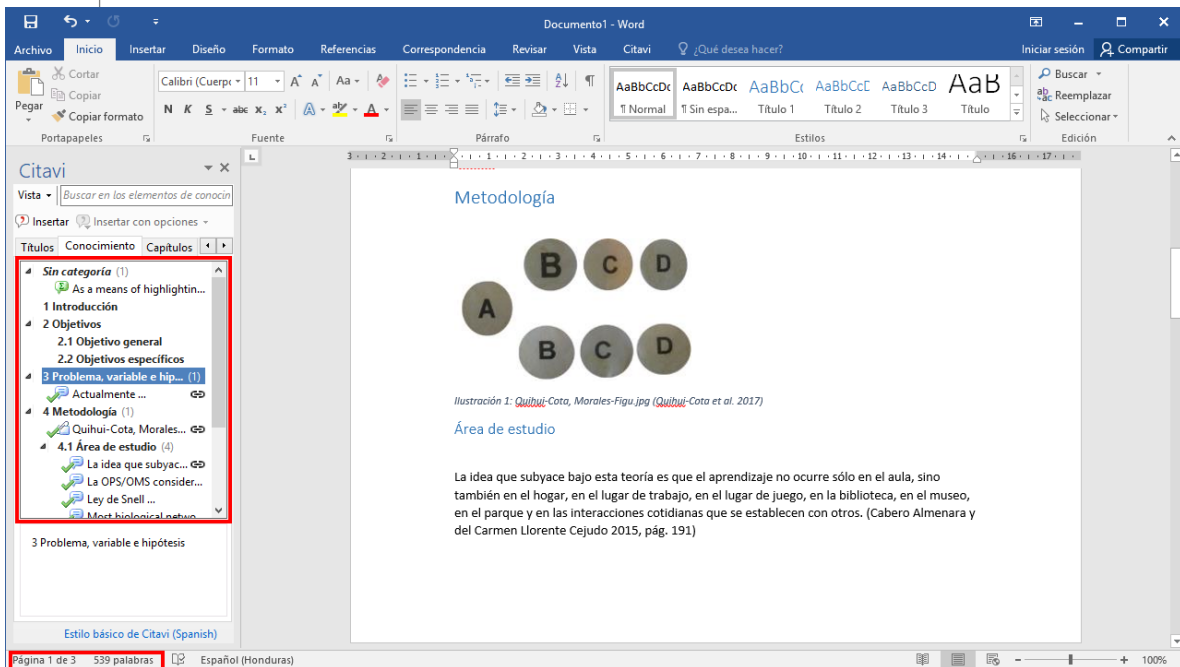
Documento1 - Word

Archivo Inicio Insertar Diseño Formato Referencias Correspondencia Revisar Vista Citavi ¿Qué desea hacer? Iniciar sesión Compartir

Cortar
Copiar
Pegar
Copiar formato
Portapapeles
Calibri (Cuerpo 11
Fuente
Párrafo
AaBbCcDc ¶ Normal
AaBbCcDc ¶ Sin espa...
AaBbCc Título 1
AaBbCcD Título 2
AaBbCcD Título 3
AaB Título
Estilos
Buscar
Reemplazar
Seleccionar
Edición

Citavi
Vista Buscar en los elementos de conocin
Insertar Insertar con opciones
Títulos Conocimiento Capítulos
Sin categoría (1)
As a means of highlightin...
1 Introducción
2 Objetivos
2.1 Objetivo general
2.2 Objetivos específicos
3 Problema, variable e hip... (1)
Actualmente ...
4 Metodología (1)
Quihui-Cota, Morales...
4.1 Área de estudio (4)
La idea que subyac...
La OPS/OMS consider...
Ley de Snell ...
Most biological netwo...

3 Problema, variable e hipótesis

Estilo básico de Citavi (Spanish)

Metodología

B C D
A
B C D

Ilustración 1: Quihui-Cota, Morales-Figu.jpg (Quihui-Cota et al. 2017)

Área de estudio

La idea que subyace bajo esta teoría es que el aprendizaje no ocurre sólo en el aula, sino también en el hogar, en el lugar de trabajo, en el lugar de juego, en la biblioteca, en el museo, en el parque y en las interacciones cotidianas que se establecen con otros. (Cabero Almenara y del Carmen Llorente Cejudo 2015, pág. 191)

Página 1 de 3 539 palabras Español (Honduras) 100%